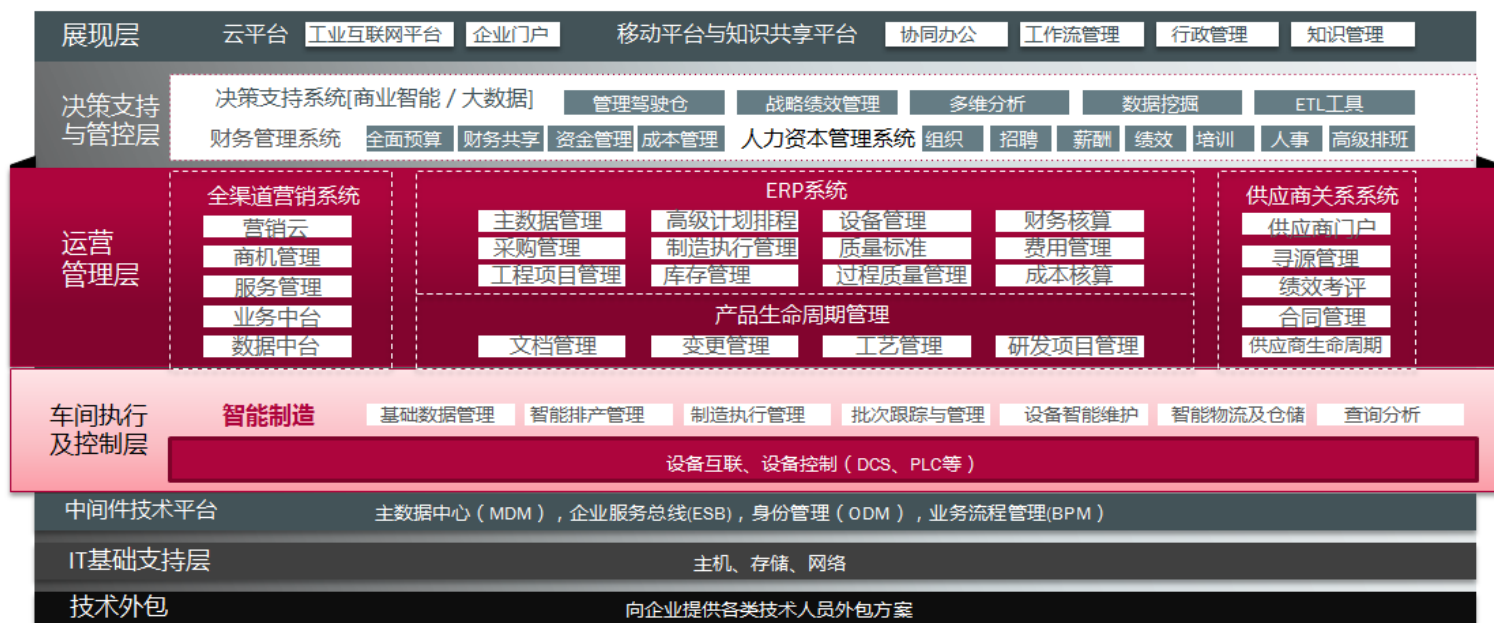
展现层 云平台 工业互联网平台 企业门户 移动平台与知识共享平台 协同办公 工作流管理 行政管理 知识管理

决策支持与管控层 决策支持系统[商业智能 / 大数据] 管理驾驶仓 战略绩效管理 多维分析 数据挖掘 ETL工具

财务管理系统 全面预算 财务共享 资金管理 成本管理 人力资本管理系统 组织 招聘 薪酬 绩效 培训 人事 高级排班

运营管理层

全渠道营销系统 营销云 商机管理 服务管理 业务中台 数据中台

ERP系统 主数据管理 高级计划排程 设备管理 财务核算 采购管理 制造执行管理 质量标准 费用管理 工程项目管理 库存管理 过程质量管理 成本核算

产品生命周期管理 文档管理 变更管理 工艺管理 研发项目管理

供应商关系系统 供应商门户 寻源管理 绩效考评 合同管理 供应商生命周期

车间执行及控制层 智能制造 基础数据管理 智能排产管理 制造执行管理 批次跟踪与管理 设备智能维护 智能物流及仓储 查询分析

设备互联、设备控制（DCS、PLC等）

中间件技术平台 主数据中心（MDM），企业服务总线(ESB)，身份管理（ODM），业务流程管理(BPM)

IT基础支持层 主机、存储、网络

技术外包 向企业提供各类技术人员外包方案